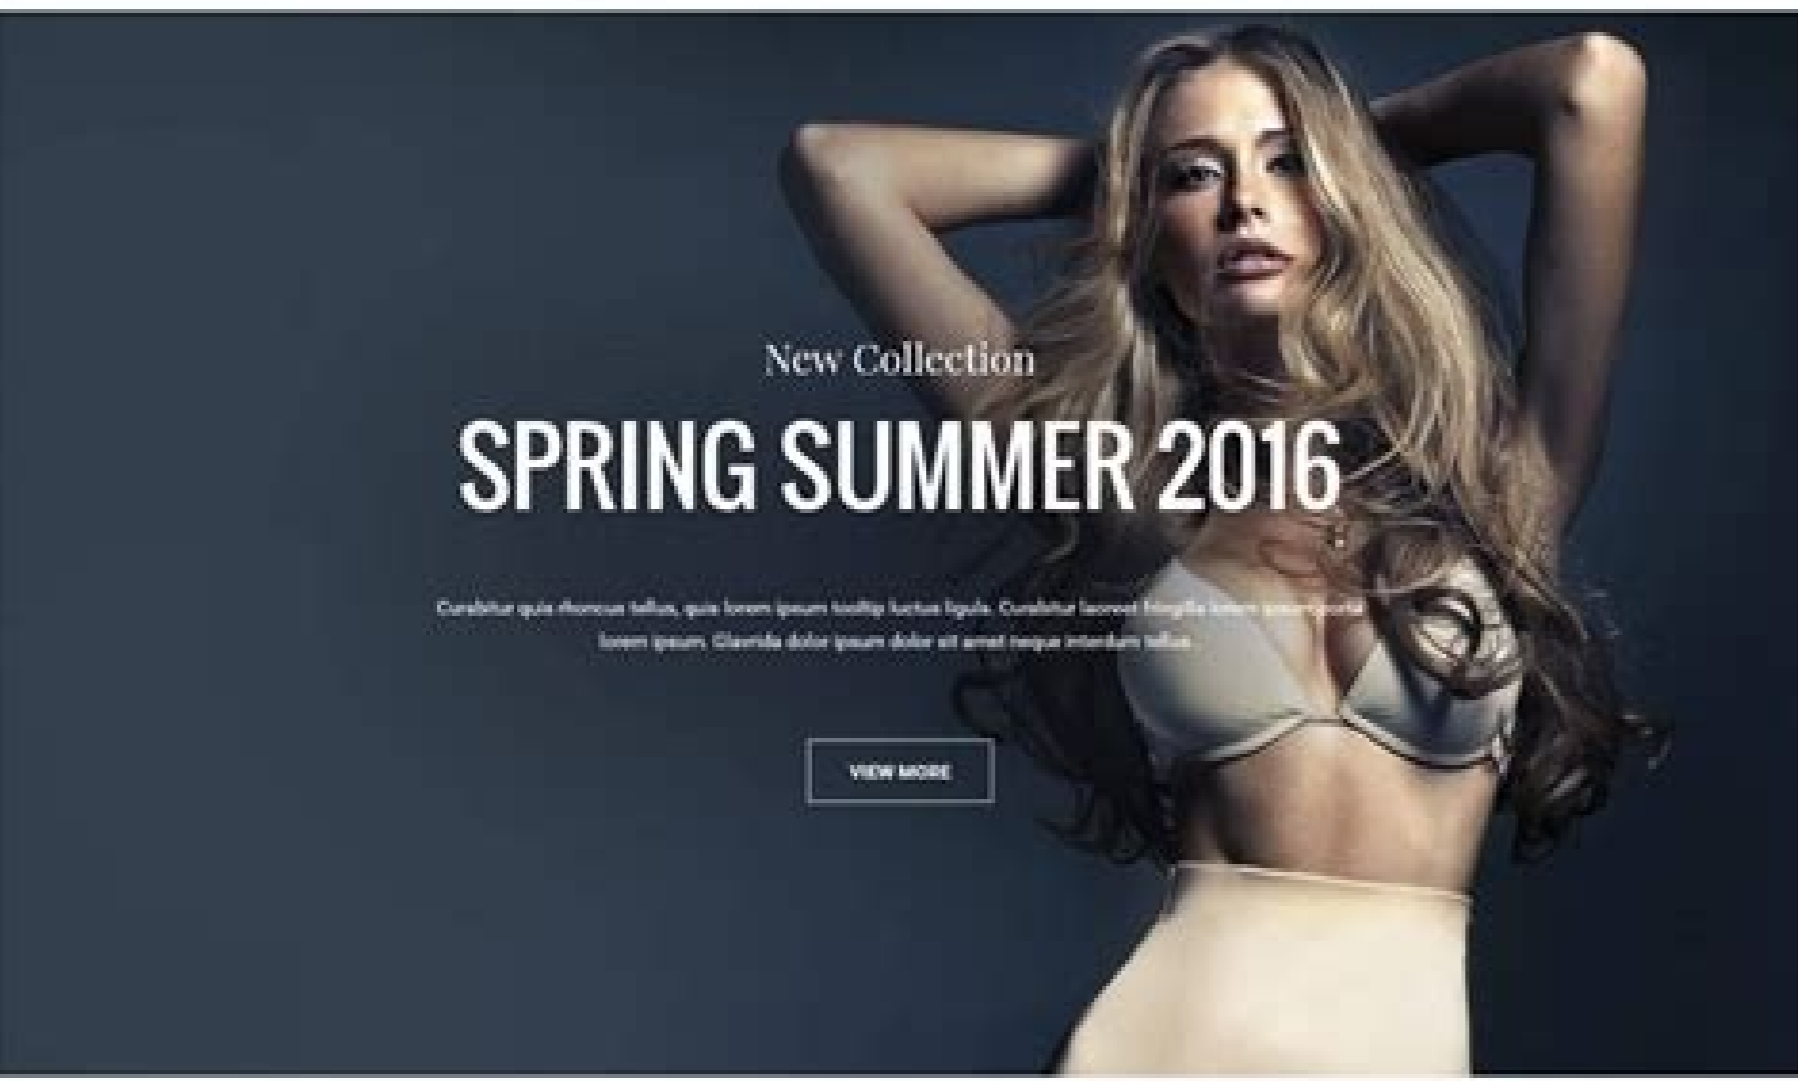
New Collection

SPRING SUMMER 2016

Curabitur quis rhoncus tellus, quis lorem ipsum tooltip luctus ligula. Curabitur laoreet fringilla lorem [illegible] lorem ipsum. Gravida dolor ipsum dolor sit amet neque interdum tellus.

VIEW MORE